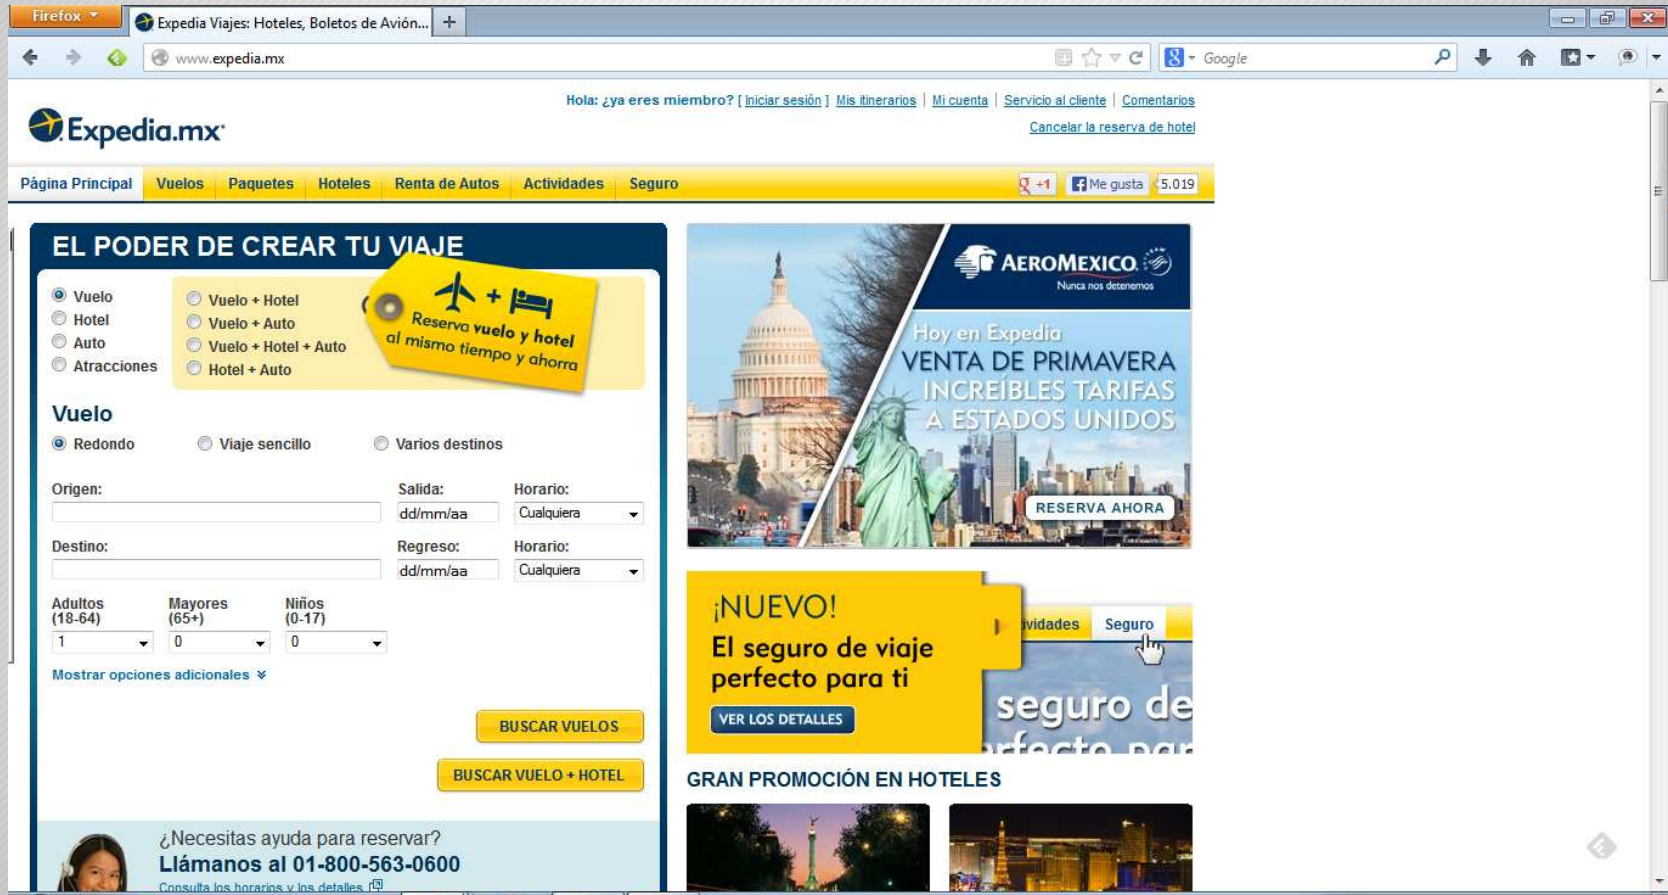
Firefox

Expedia Viajes: Hoteles, Boletos de Avión...

www.expedia.mx

Google

Expedia.mx

Hola: ¿ya eres miembro? [ Iniciar sesión ] Mis itinerarios | Mi cuenta | Servicio al cliente | Comentarios

Cancelar la reserva de hotel

Página Principal | Vuelos | Paquetes | Hoteles | Renta de Autos | Actividades | Seguro

+1 Me gusta 5.019

EL PODER DE CREAR TU VIAJE

Vuelo
Hotel
Auto
Atracciones

Vuelo + Hotel
Vuelo + Auto
Vuelo + Hotel + Auto
Hotel + Auto

Reserva vuelo y hotel al mismo tiempo y ahorra

Vuelo

Redondo Viaje sencillo Varios destinos

Origen:

Salida: dd/mm/aa

Horario: Cualquiera

Destino:

Regreso: dd/mm/aa

Horario: Cualquiera

Adultos (18-64) 1

Mayores (65+) 0

Niños (0-17) 0

Mostrar opciones adicionales

BUSCAR VUELOS

BUSCAR VUELO + HOTEL

¿Necesitas ayuda para reservar?
Llámanos al 01-800-563-0600
Consulta los horarios y los detalles

AEROMEXICO
Nunca nos detenemos

Hoy en Expedia
VENTA DE PRIMAVERA
INCREÍBLES TARIFAS
A ESTADOS UNIDOS

RESERVA AHORA

¡NUEVO!
El seguro de viaje perfecto para ti

VER LOS DETALLES

ividades Seguro

seguro de
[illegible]

GRAN PROMOCIÓN EN HOTELES